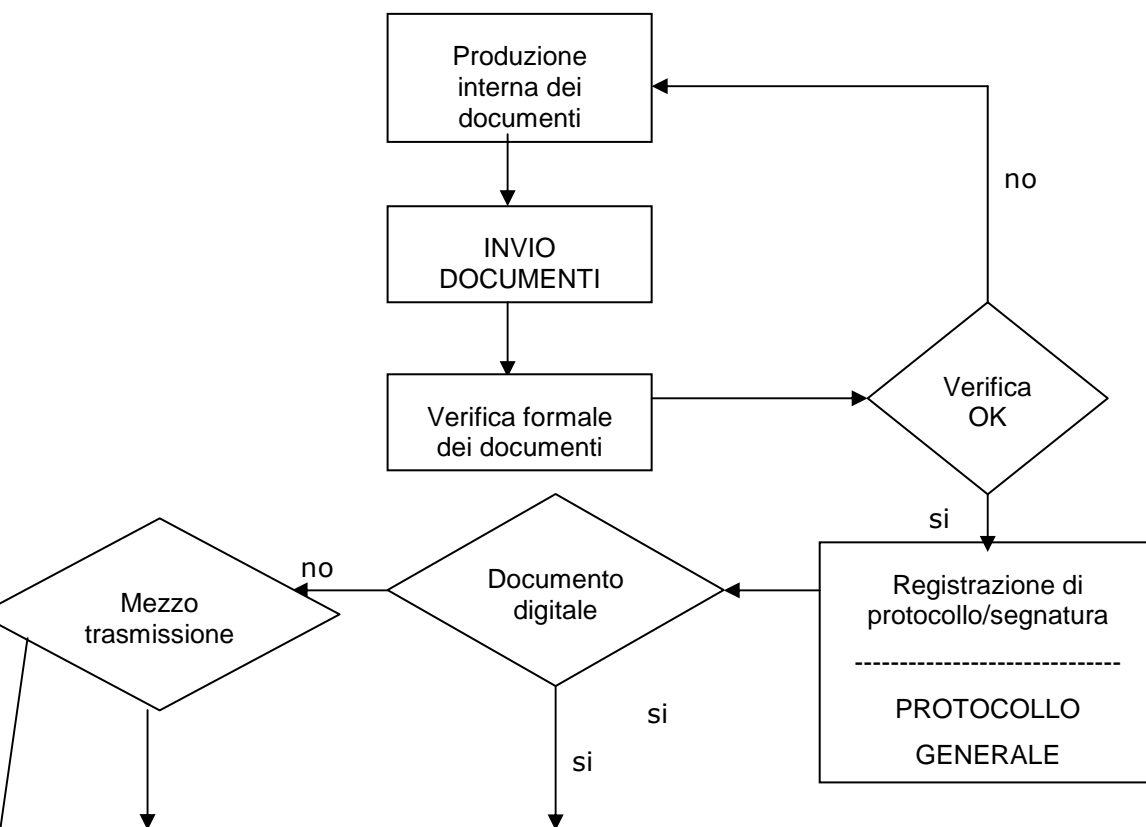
Produzione interna dei documenti

no

INVIO DOCUMENTI

Verifica formale dei documenti

Verifica OK

si

Registrazione di protocollo/segnatura

------------------------------

PROTOCOLLO GENERALE

Documento digitale

no

Mezzo trasmissione

si

si